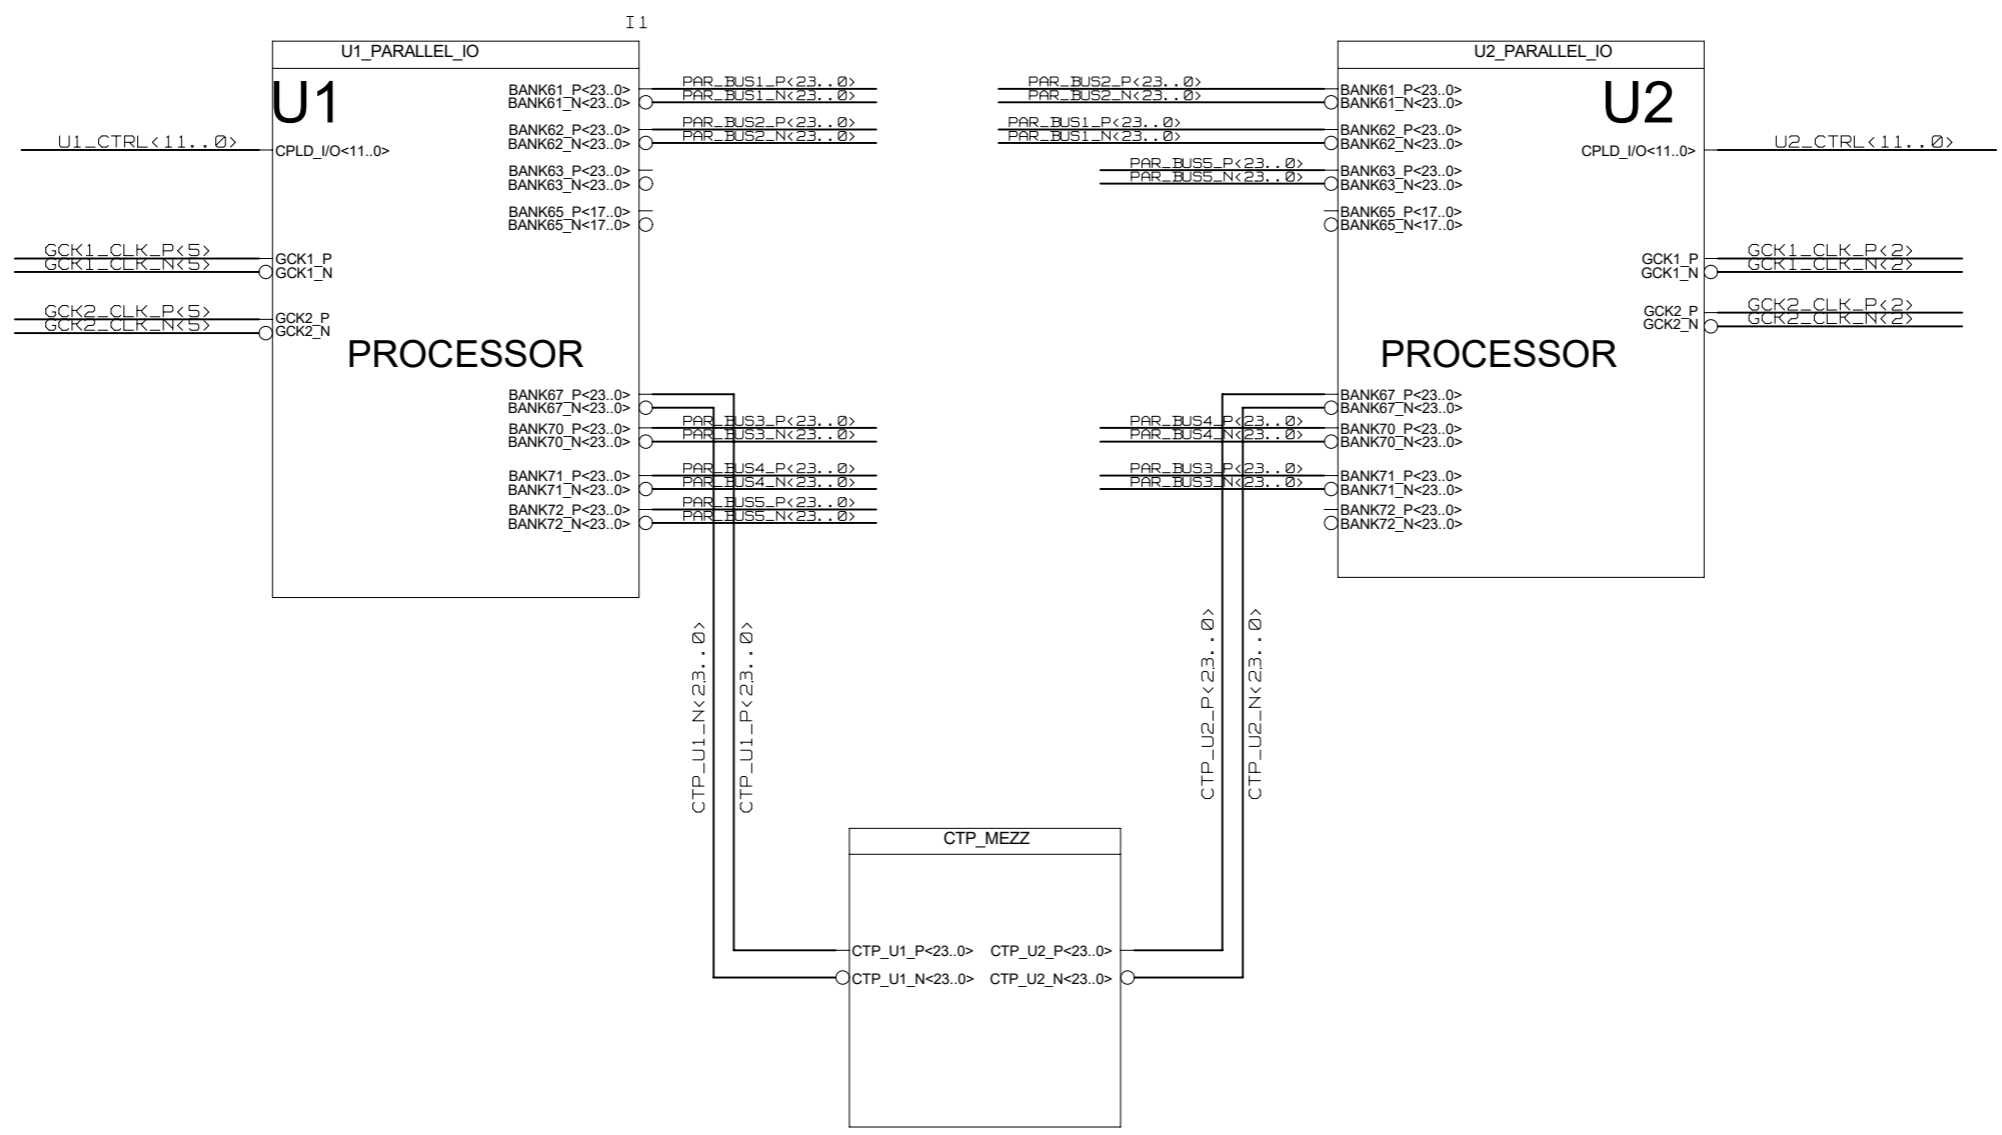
I1

U1_PARALLEL_IO

U1

BANK61_P<23..0>
BANK61_N<23..0>
PAR_BUS1_P<23..0>
PAR_BUS1_N<23..0>

BANK62_P<23..0>
BANK62_N<23..0>
PAR_BUS2_P<23..0>
PAR_BUS2_N<23..0>

U1_CTRL<11..0>
CPLD_I/O<11..0>

BANK63_P<23..0>
BANK63_N<23..0>

BANK65_P<17..0>
BANK65_N<17..0>

GCK1_CLK_P<5>
GCK1_CLK_N<5>
GCK1_P
GCK1_N

GCK2_CLK_P<5>
GCK2_CLK_N<5>
GCK2_P
GCK2_N

PROCESSOR

BANK67_P<23..0>
BANK67_N<23..0>

BANK70_P<23..0>
BANK70_N<23..0>
PAR_BUS3_P<23..0>
PAR_BUS3_N<23..0>

BANK71_P<23..0>
BANK71_N<23..0>
PAR_BUS4_P<23..0>
PAR_BUS4_N<23..0>

BANK72_P<23..0>
BANK72_N<23..0>
PAR_BUS5_P<23..0>
PAR_BUS5_N<23..0>

U2_PARALLEL_IO

U2

PAR_BUS2_P<23..0>
PAR_BUS2_N<23..0>
BANK61_P<23..0>
BANK61_N<23..0>

PAR_BUS1_P<23..0>
PAR_BUS1_N<23..0>
BANK62_P<23..0>
BANK62_N<23..0>

CPLD_I/O<11..0>
U2_CTRL<11..0>

PAR_BUS5_P<23..0>
PAR_BUS5_N<23..0>
BANK63_P<23..0>
BANK63_N<23..0>

BANK65_P<17..0>
BANK65_N<17..0>

GCK1_P
GCK1_N
GCK1_CLK_P<2>
GCK1_CLK_N<2>

GCK2_P
GCK2_N
GCK2_CLK_P<2>
GCK2_CLK_N<2>

PROCESSOR

BANK67_P<23..0>
BANK67_N<23..0>

PAR_BUS4_P<23..0>
PAR_BUS4_N<23..0>
BANK70_P<23..0>
BANK70_N<23..0>

PAR_BUS3_P<23..0>
PAR_BUS3_N<23..0>
BANK71_P<23..0>
BANK71_N<23..0>

BANK72_P<23..0>
BANK72_N<23..0>

CTP_U1_N<23..0>
CTP_U1_P<23..0>
CTP_U2_P<23..0>
CTP_U2_N<23..0>

CTP_MEZZ

CTP_U1_P<23..0>
CTP_U1_N<23..0>
CTP_U2_P<23..0>
CTP_U2_N<23..0>